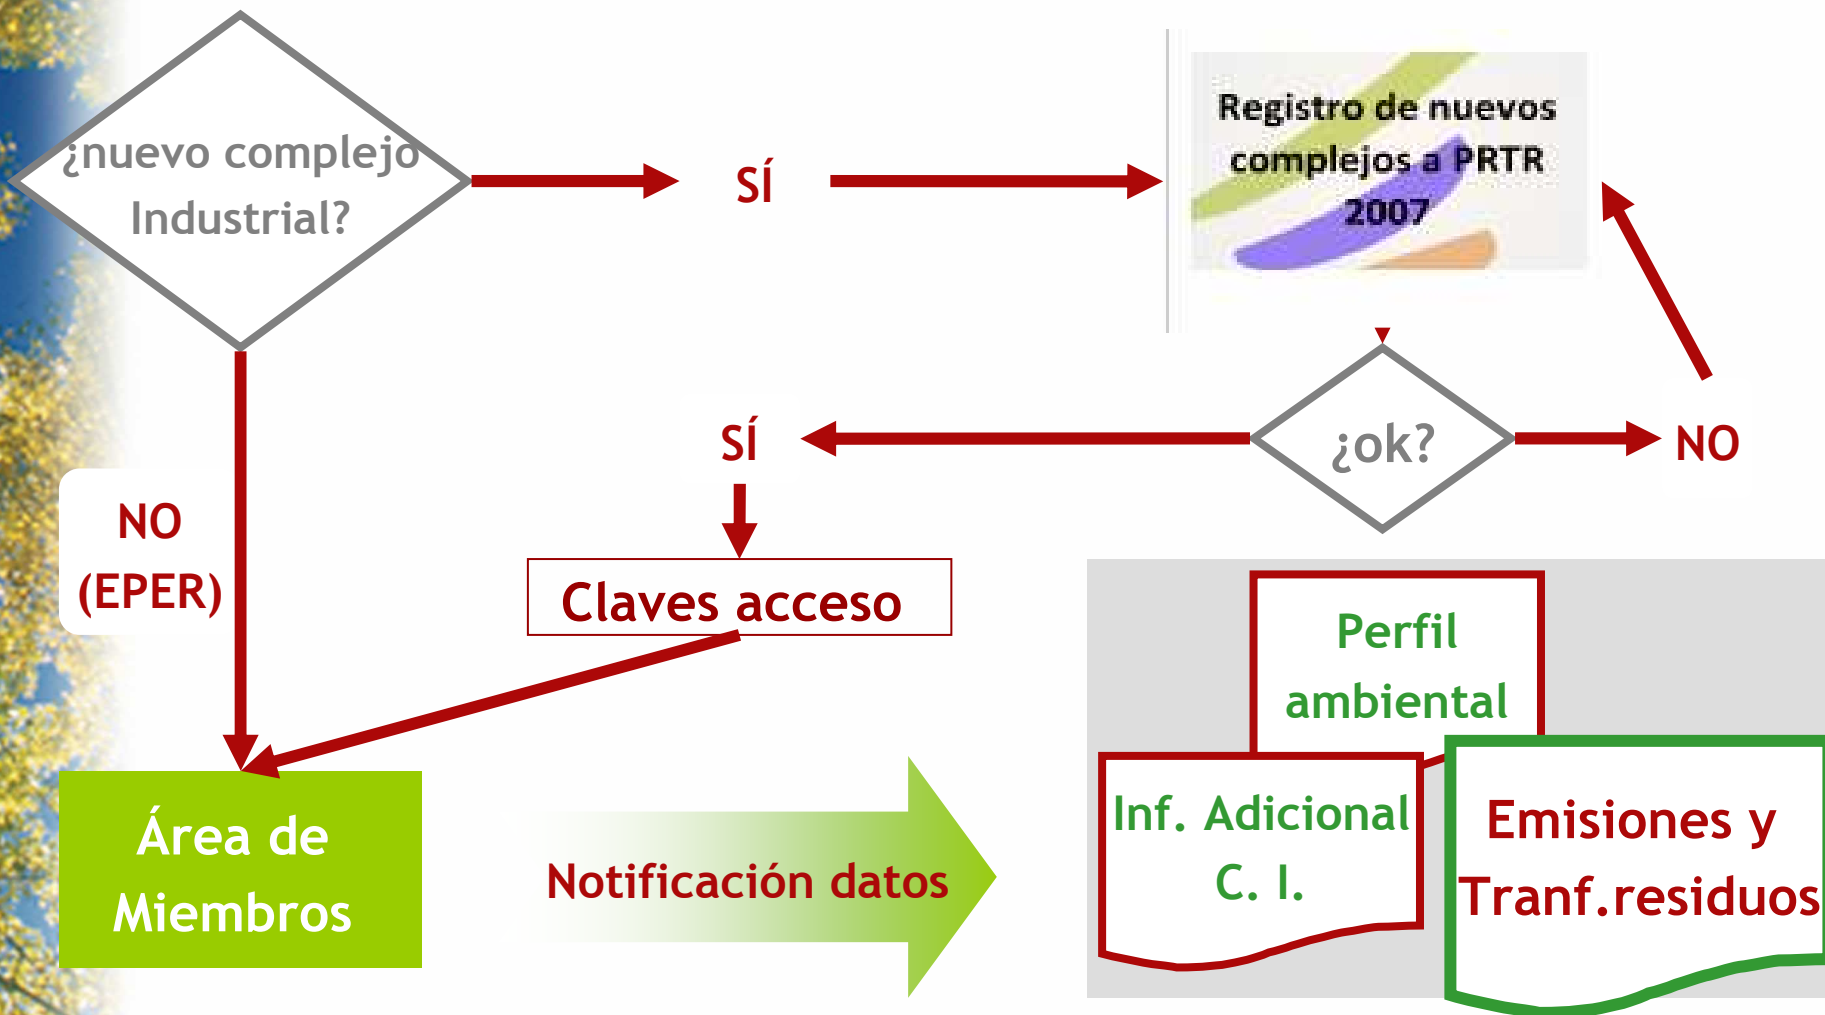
¿nuevo complejo Industrial?

SÍ

Registro de nuevos complejos a PRTR 2007

¿ok?

NO

SÍ

NO (EPER)

Claves acceso

Área de Miembros

Notificación datos

Perfil ambiental

Inf. Adicional C. I.

Emisiones y Tranf.residuos